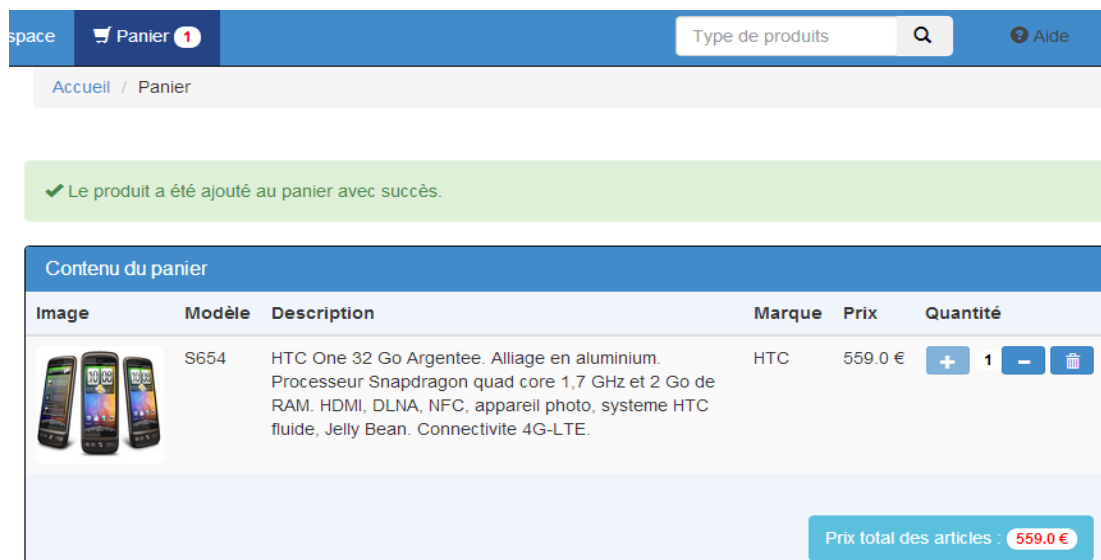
space Panier 1 Type de produits Aide

Accueil / Panier

Le produit a été ajouté au panier avec succès.

Contenu du panier

| Image | Modèle | Description | Marque | Prix | Quantité |
|---|---|---|---|---|---|
| | S654 | HTC One 32 Go Argentee. Alliage en aluminium. Processeur Snapdragon quad core 1,7 GHz et 2 Go de RAM. HDMI, DLNA, NFC, appareil photo, systeme HTC fluide, Jelly Bean. Connectivite 4G-LTE. | HTC | 559.0 € | 1 |

Prix total des articles : 559.0 €